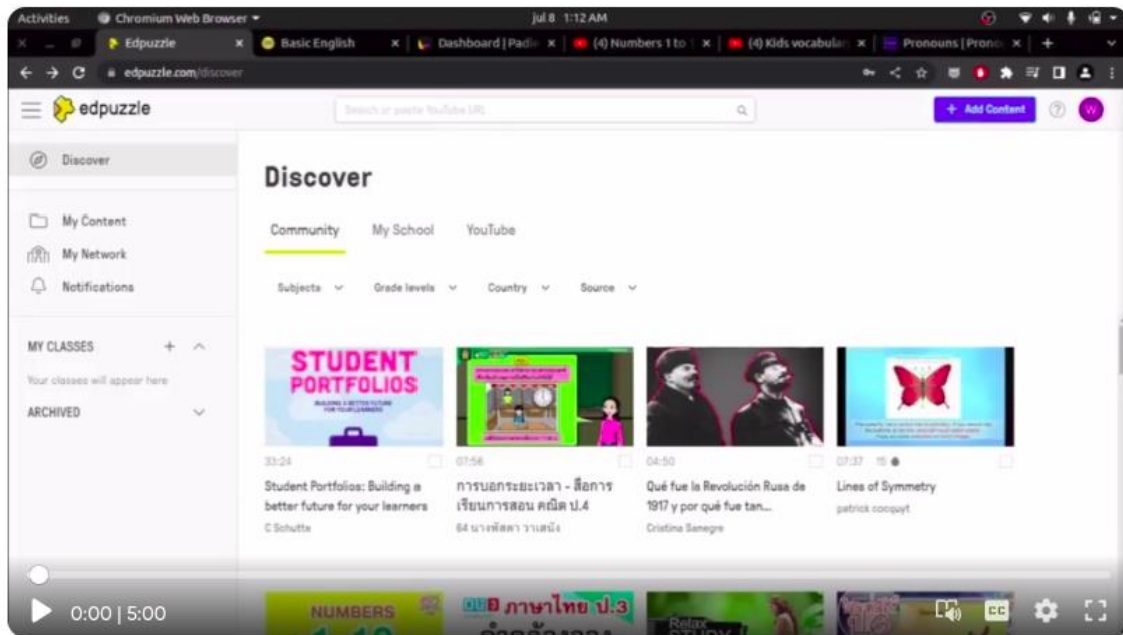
Activities Chromium Web Browser jul 8 1:12 AM

Edpuzzle | Basic English | Dashboard | Padle | (4) Numbers 1 to | (4) Kids vocabular | Pronouns | Prono

edpuzzle.com/discover

edpuzzle

Search or paste YouTube URL

+ Add Content

W

Discover

My Content

My Network

Notifications

MY CLASSES

Your classes will appear here

ARCHIVED

Discover

Community My School YouTube

Subjects Grade levels Country Source

STUDENT PORTFOLIOS

BUILDING A BETTER FUTURE FOR YOUR LEARNERS

33:24

Student Portfolios: Building a better future for your learners

C Schutte

07:56

การบอกระยะเวลา - สื่อการเรียนการสอน คณิต ป.4

64 นางพัสตา วาเสนัง

04:50

Qué fue la Revolución Rusa de 1917 y por qué fue tan...

Cristina Sanegre

07:37 15

Lines of Symmetry

patrick cocquyt

NUMBERS

ภาษาไทย ป.3

Relax STUDY

0:00 | 5:00

CC